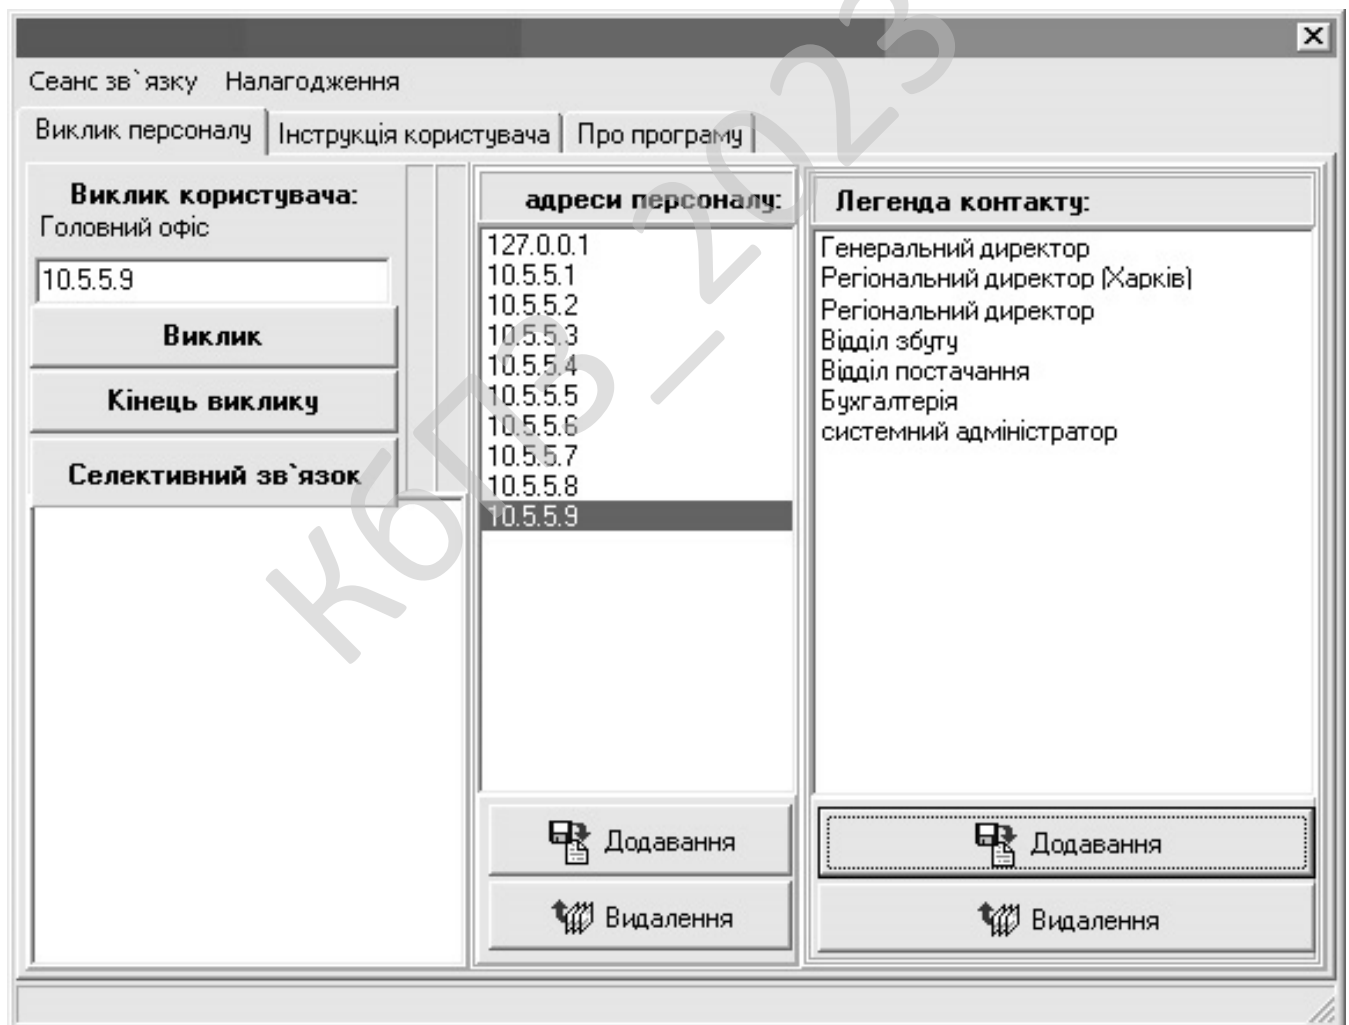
Сеанс зв`язку Налагодження

Виклик персоналу | Інструкція користувача | Про програму

Виклик користувача:
Головний офіс

10.5.5.9

Виклик

Кінець виклику

Селективний зв`язок

адреси персоналу:

127.0.0.1
10.5.5.1
10.5.5.2
10.5.5.3
10.5.5.4
10.5.5.5
10.5.5.6
10.5.5.7
10.5.5.8
10.5.5.9

Додавання

Видалення

Легенда контакту:

Генеральний директор
Регіональний директор (Харків)
Регіональний директор
Відділ збуту
Відділ постачання
Бухгалтерія
системний адміністратор

Додавання

Видалення

КбДЗ – 2023